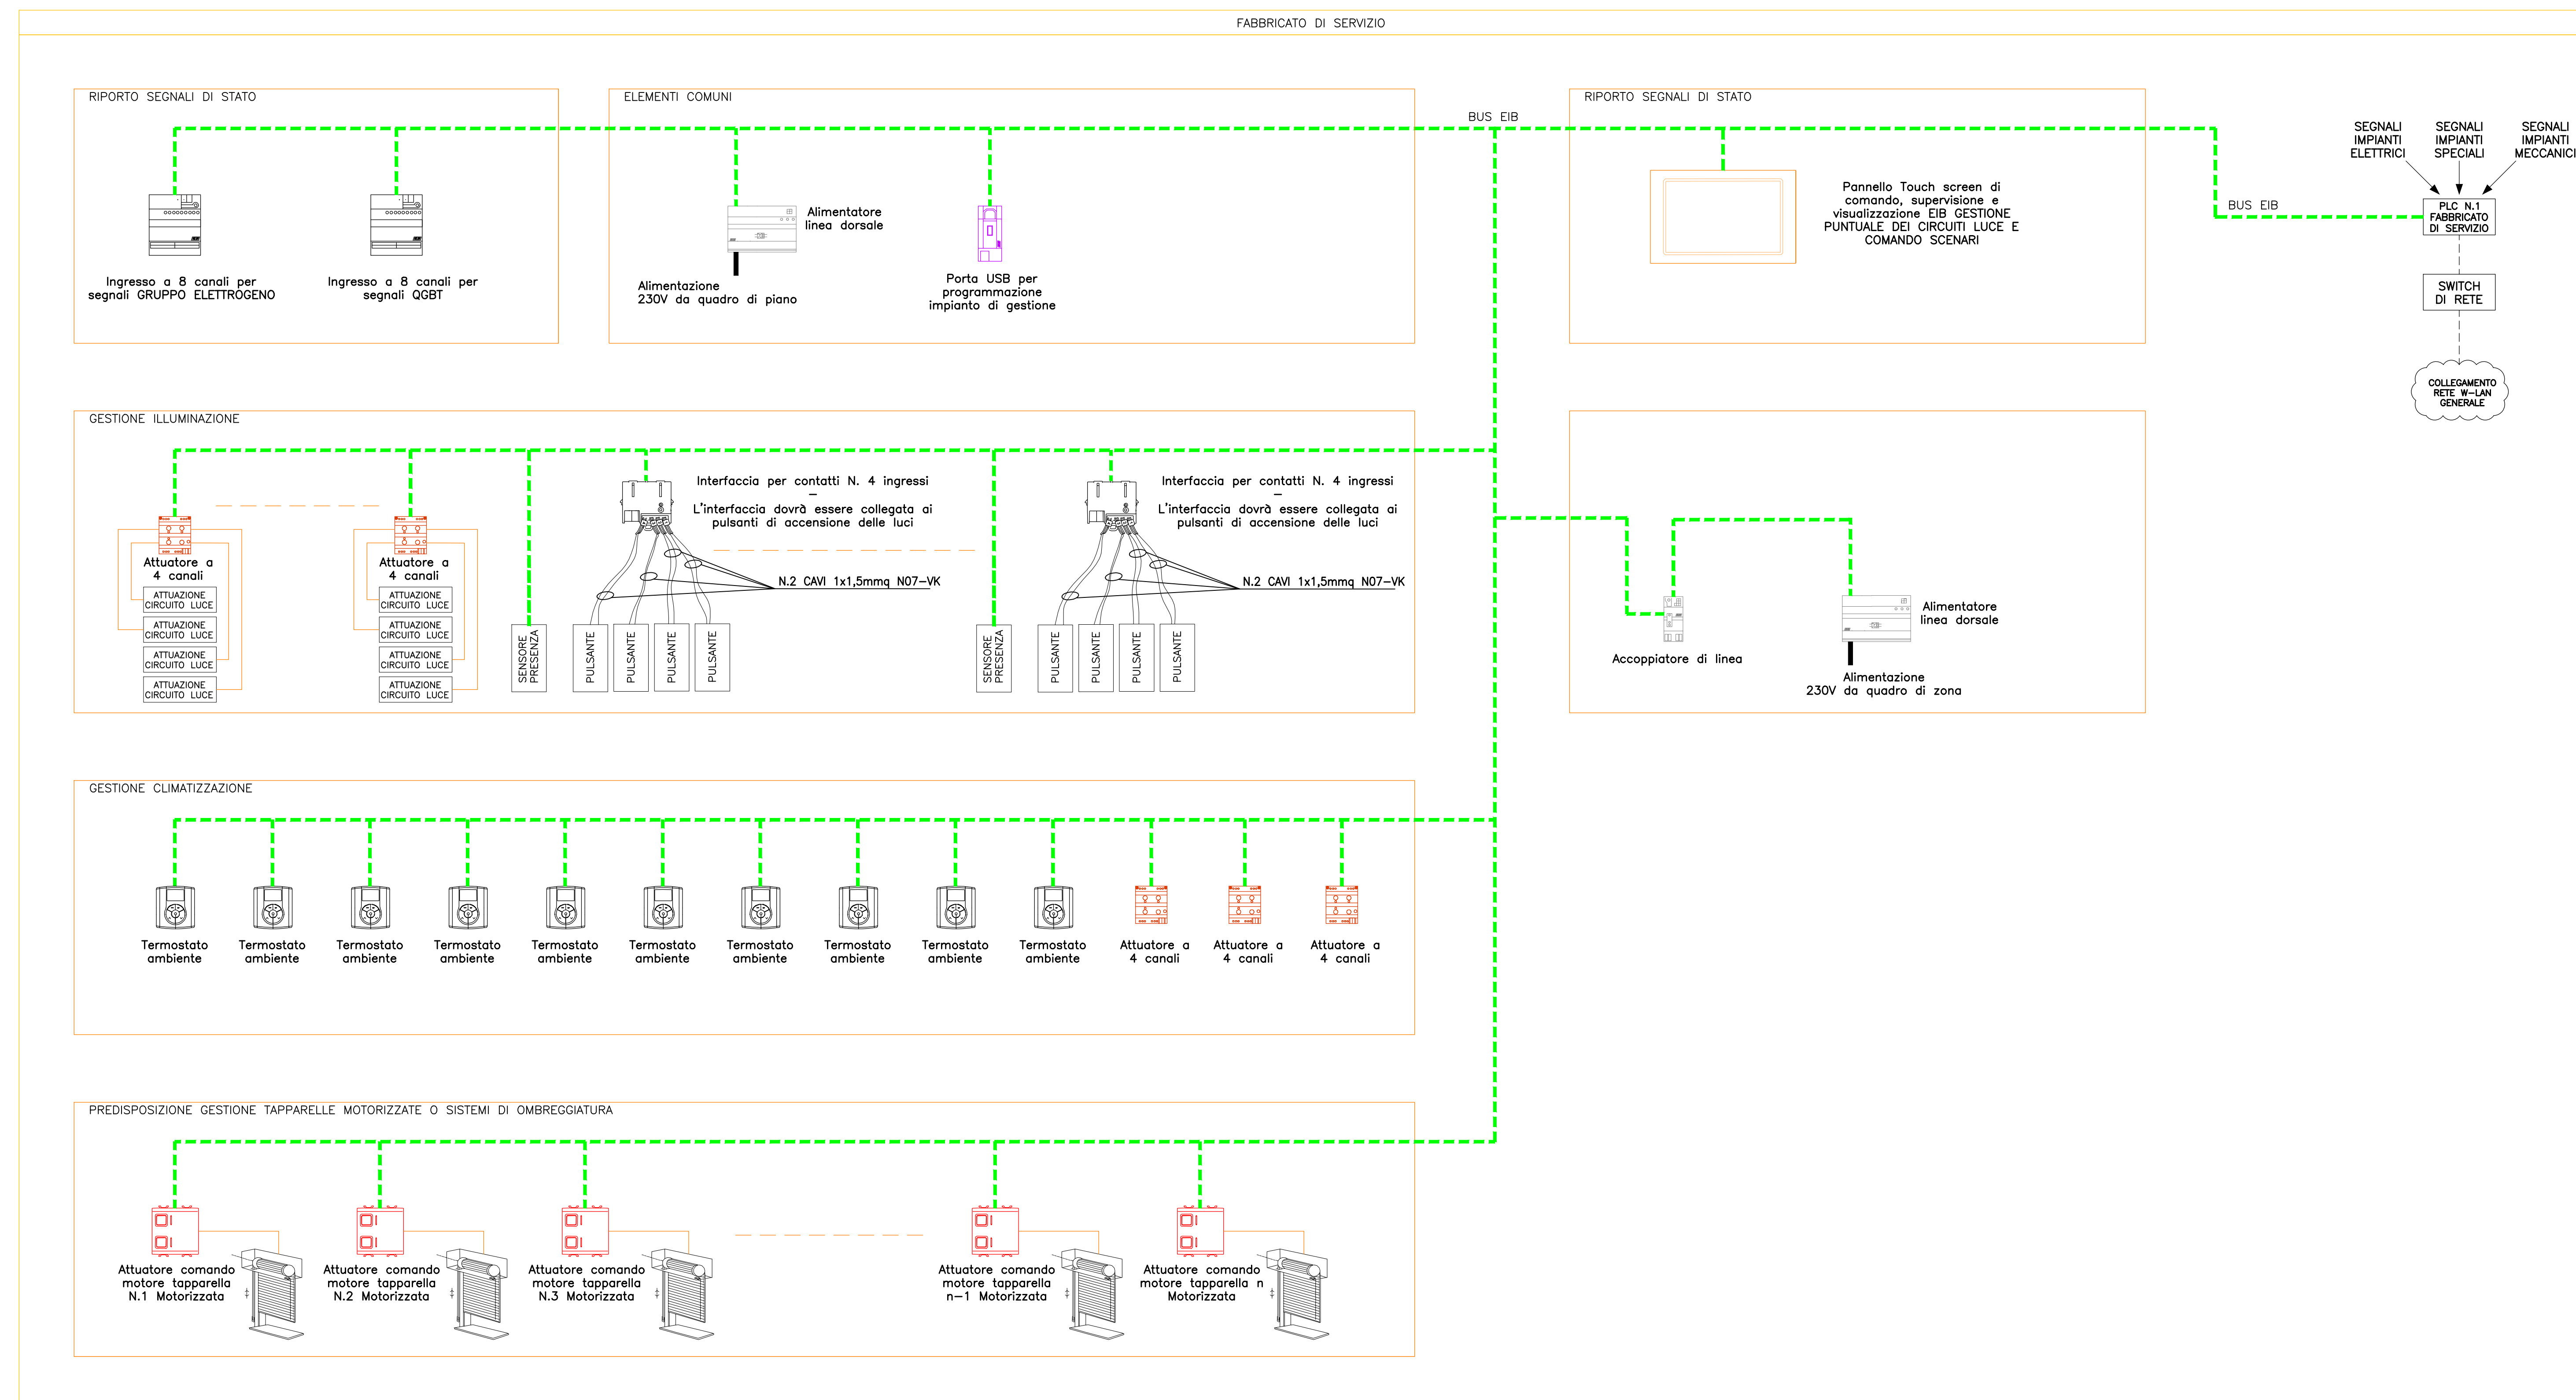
FABBRICATO DI SERVIZIO

RIPORTO SEGNALI DI STATO

Ingresso a 8 canali per segnali GRUPPO ELETTROGENO

Ingresso a 8 canali per segnali QGBT

ELEMENTI COMUNI

BUS EIB

Alimentatore linea dorsale

Alimentazione 230V da quadro di piano

Porta USB per programmazione impianto di gestione

RIPORTO SEGNALI DI STATO

Pannello Touch screen di comando, supervisione e visualizzazione EIB GESTIONE PUNTUALE DEI CIRCUITI LUCE E COMANDO SCENARI

BUS EIB

SEGNALI IMPIANTI ELETTRICI

SEGNALI IMPIANTI SPECIALI

SEGNALI IMPIANTI MECCANICI

PLC N.1 FABBRICATO DI SERVIZIO

SWITCH DI RETE

COLLEGAMENTO RETE W-LAN GENERALE

GESTIONE ILLUMINAZIONE

Attuatore a 4 canali

ATTUAZIONE CIRCUITO LUCE

ATTUAZIONE CIRCUITO LUCE

ATTUAZIONE CIRCUITO LUCE

ATTUAZIONE CIRCUITO LUCE

Attuatore a 4 canali

ATTUAZIONE CIRCUITO LUCE

ATTUAZIONE CIRCUITO LUCE

ATTUAZIONE CIRCUITO LUCE

ATTUAZIONE CIRCUITO LUCE

SENSORE PRESENZA

Interfaccia per contatti N. 4 ingressi
–
L'interfaccia dovrà essere collegata ai pulsanti di accensione delle luci

N.2 CAVI 1x1,5mmq N07-VK

PULSANTE

PULSANTE

PULSANTE

PULSANTE

SENSORE PRESENZA

Interfaccia per contatti N. 4 ingressi
–
L'interfaccia dovrà essere collegata ai pulsanti di accensione delle luci

N.2 CAVI 1x1,5mmq N07-VK

PULSANTE

PULSANTE

PULSANTE

PULSANTE

Accoppiatore di linea

Alimentatore linea dorsale

Alimentazione 230V da quadro di zona

GESTIONE CLIMATIZZAZIONE

Termostato ambiente

Termostato ambiente

Termostato ambiente

Termostato ambiente

Termostato ambiente

Termostato ambiente

Termostato ambiente

Termostato ambiente

Termostato ambiente

Termostato ambiente

Attuatore a 4 canali

Attuatore a 4 canali

Attuatore a 4 canali

PREDISPOSIZIONE GESTIONE TAPPARELLE MOTORIZZATE O SISTEMI DI OMBREGGIATURA

Attuatore comando motore tapparella N.1 Motorizzata

Attuatore comando motore tapparella N.2 Motorizzata

Attuatore comando motore tapparella N.3 Motorizzata

Attuatore comando motore tapparella n-1 Motorizzata

Attuatore comando motore tapparella n Motorizzata